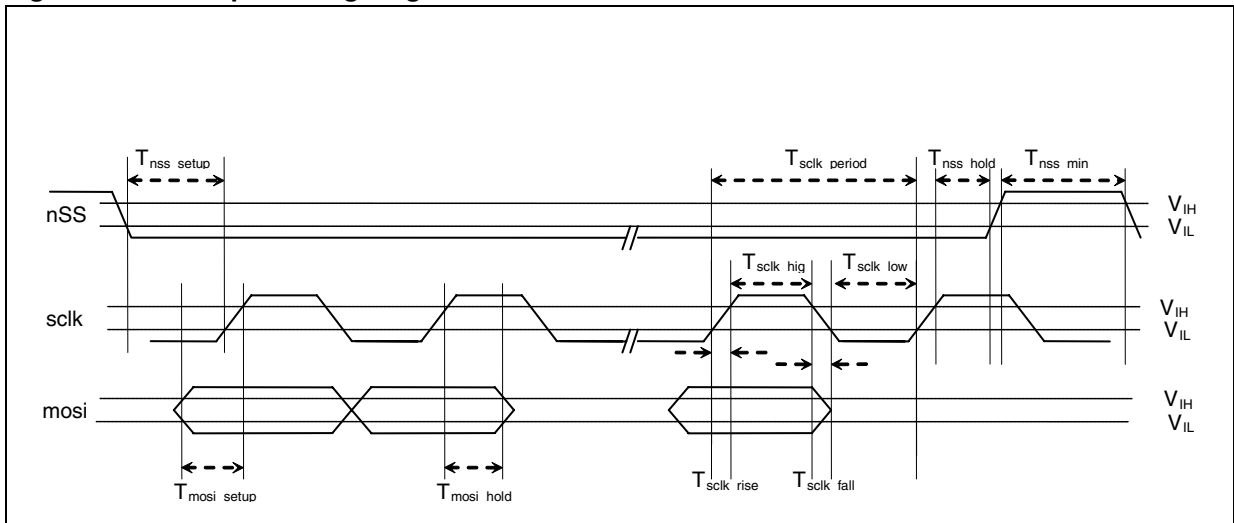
$T_{nss\ setup}$

$T_{sclk\ period}$

$T_{nss\ hold}$

$T_{nss\ min}$

nSS

$V_{IH}$

$V_{IL}$

$T_{sclk\ hig}$

$T_{sclk\ low}$

sclk

$V_{IH}$

$V_{IL}$

mosi

$V_{IH}$

$V_{IL}$

$T_{mosi\ setup}$

$T_{mosi\ hold}$

$T_{sclk\ rise}$

$T_{sclk\ fall}$